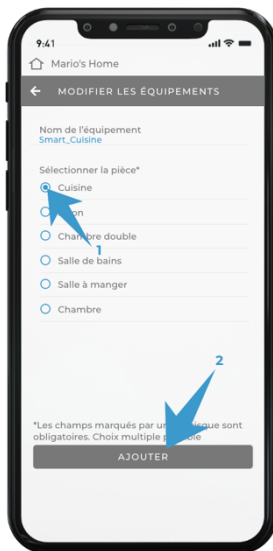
9:41

Mario's Home

MODIFIER LES ÉQUIPEMENTS

Nom de l'équipement
Smart_Cuisine

Sélectionner la pièce*

Cuisine
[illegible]on
Chambre double
Salle de bains
Salle à manger
Chambre

1

2

*Les champs marqués par un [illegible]sque sont obligatoires. Choix multiple p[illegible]ble

AJOUTER